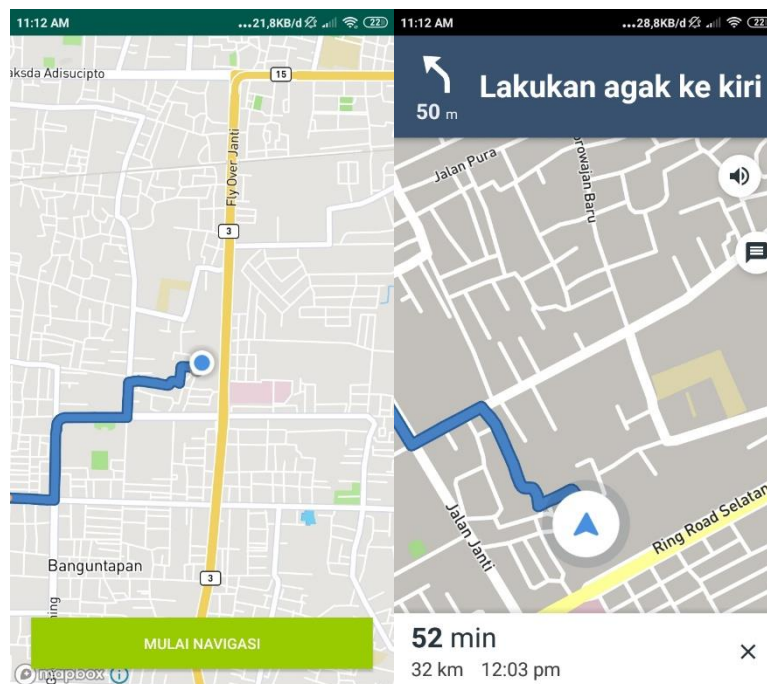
11:12 AM ...21,8KB/d 22

aksda Adisucipto
15
Fly Over Janti
3
Banguntapan
3
ning
MULAI NAVIGASI
mapbox

11:12 AM ...28,8KB/d 22

50 m
Lakukan agak ke kiri
Jalan Pura
orowajan Baru
Jalan Janti
Ring Road Selatan
52 min
32 km 12:03 pm